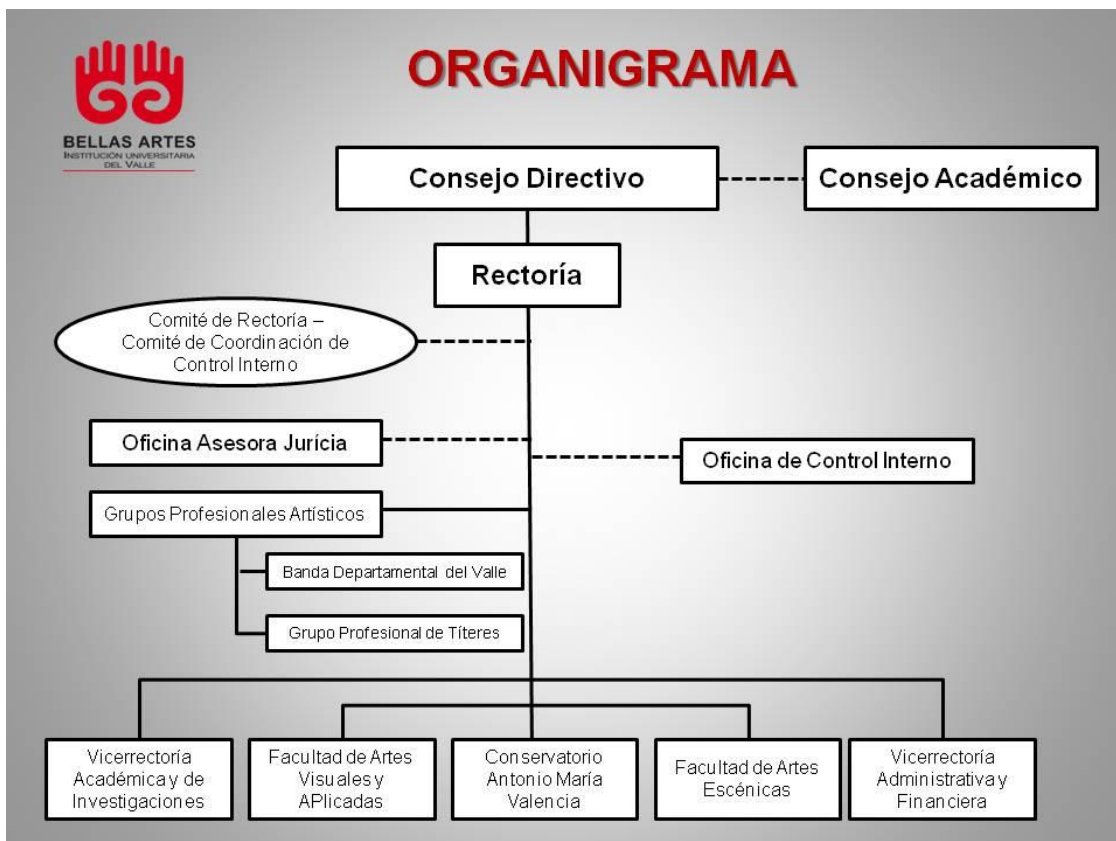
BELLAS ARTES
INSTITUCIÓN UNIVERSITARIA DEL VALLE

ORGANIGRAMA

Consejo Directivo

Consejo Académico

Rectoría

Comité de Rectoría – Comité de Coordinación de Control Interno

Oficina Asesora Jurícia

Oficina de Control Interno

Grupos Profesionales Artísticos

Banda Departamental del Valle

Grupo Profesional de Títeres

Vicerrectoría Académica y de Investigaciones

Facultad de Artes Visuales y APlicadas

Conservatorio Antonio María Valencia

Facultad de Artes Escénicas

Vicerrectoría Administrativa y Financiera